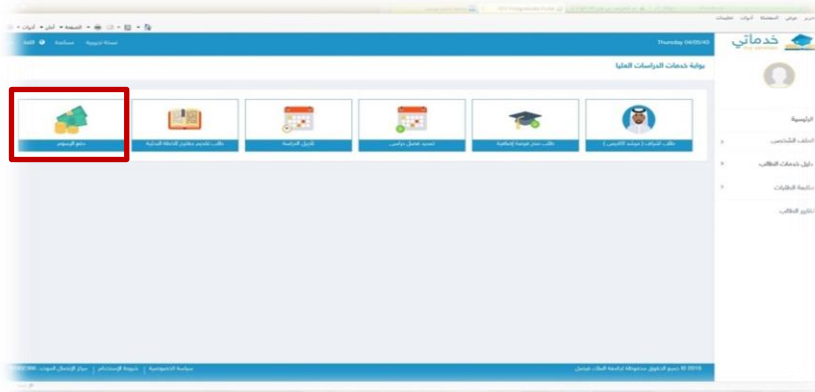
خدماتي

Thursday 04/05/40

بوابة خدمات الدراسات العليا

الرئيسية

الملف الشخصي

دليل خدمات الطالب

منظومة الطلبات

تقارير الطالب

طلب إشراف ( مرشد أكاديمي )

طلب منح فرصة إضافية

تمديد فصل دراسي

تأجيل الدراسة

طلب تقديم مقترح الخطة البحثية

دفع الرسوم

نسخة تجريبية

مساعدة

الخروج

سياسة الخصوصية

شروط الاستخدام

جميع الحقوق محفوظة لجامعة الملك فيصل © 2018